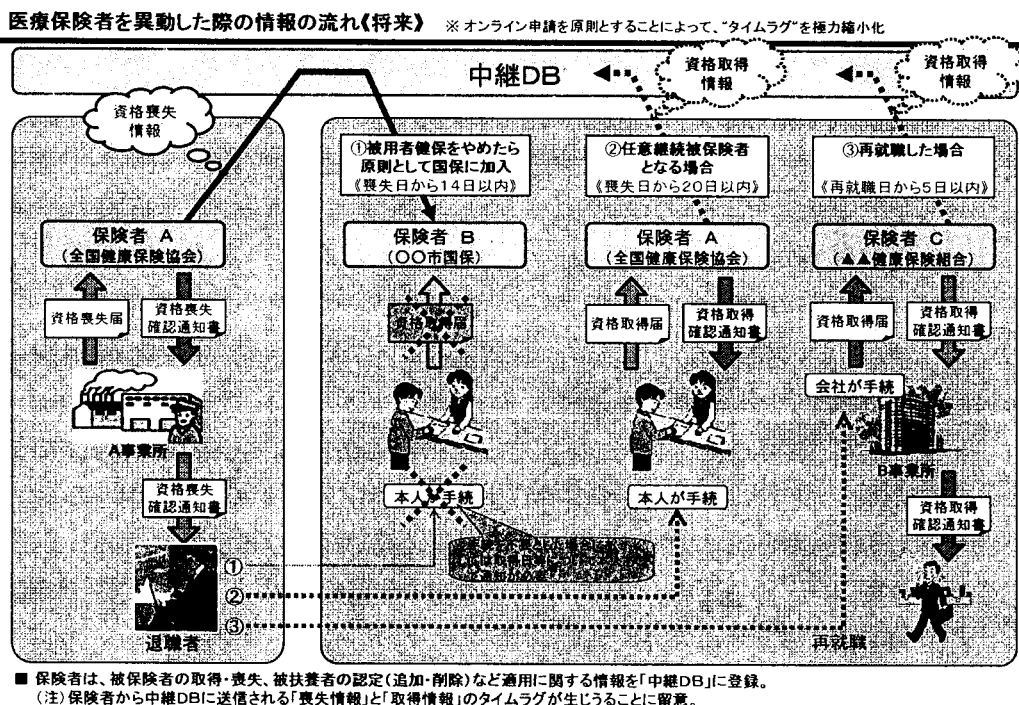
医療保険者を異動した際の情報の流れ《将来》 ※オンライン申請を原則とすることによって、"タイムラグ"を極力縮小化

中継DB

資格取得情報

資格取得情報

資格喪失情報

①被用者健保をやめたら原則として国保に加入
《喪失日から14日以内》

②任意継続被保険者となる場合
《喪失日から20日以内》

③再就職した場合
《再就職日から5日以内》

保険者 A
（全国健康保険協会）

保険者 B
（〇〇市国保）

保険者 A
（全国健康保険協会）

保険者 C
（▲▲健康保険組合）

資格喪失届

資格喪失確認通知書

資格取得届

資格取得届

資格取得確認通知書

資格取得届

資格取得確認通知書

会社が手続

A事業所

B事業所

資格喪失確認通知書

本人が手続

本人が手続

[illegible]

資格取得確認通知書

①

②

③

退職者

再就職

■ 保険者は、被保険者の取得・喪失、被扶養者の認定（追加・削除）など適用に関する情報を「中継DB」に登録。
（注）保険者から中継DBに送信される「喪失情報」と「取得情報」のタイムラグが生じうることに留意。